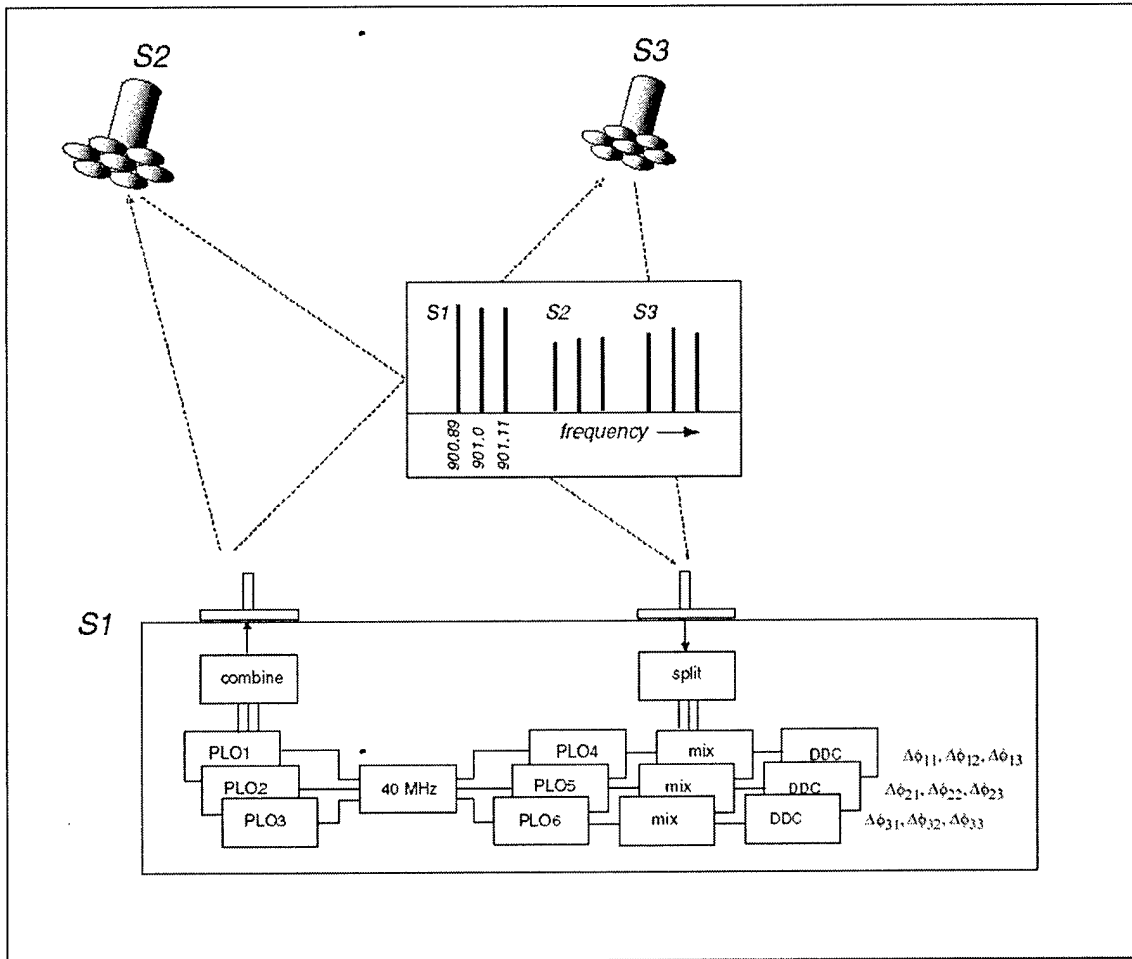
S2

S3

S1

S2

S3

900.89

901.0

901.11

frequency →

S1

combine

split

PLO1

PLO2

PLO3

40 MHz

PLO4

PLO5

PLO6

mix

mix

mix

DDC

DDC

DDC

$\Delta\phi_{11}, \Delta\phi_{12}, \Delta\phi_{13}$

$\Delta\phi_{21}, \Delta\phi_{22}, \Delta\phi_{23}$

$\Delta\phi_{31}, \Delta\phi_{32}, \Delta\phi_{33}$